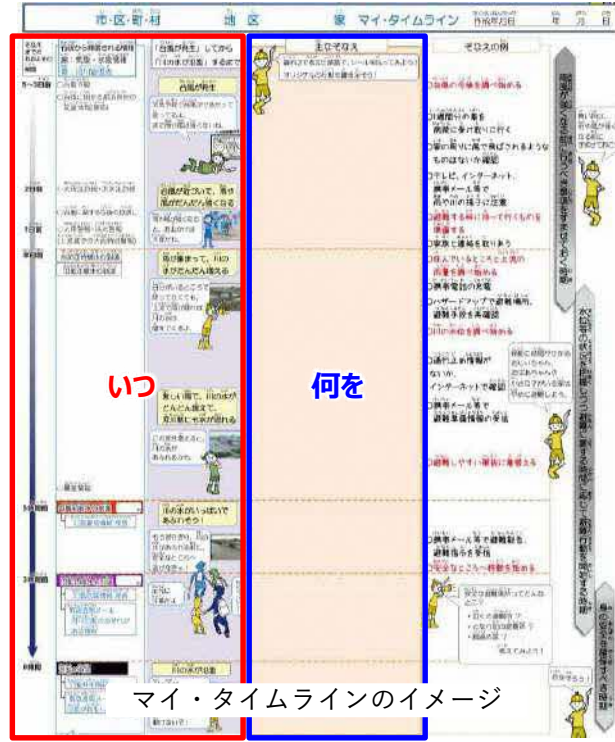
市・区・町・村　地区　家　マイ・タイムライン　作成年月日　年　月　日

いつ

何を

台風が発生

台風が近づいて、雨や風がだんだん強くなる

雨が強まって、川の水がだんだん増える

激しい雨で、川の水がどんどん増えて、氾濫危険水位を超える

川の水がいっぱいであふれそう！

自分のそなえ

そなえの例

気象情報を調べ始める

〇1階にある物を2階に移動する

〇家の周りに風で飛ばされるようなものはないか確認

〇テレビ、インターネット、携帯メール等で雨や川の様子に注意

〇避難する時に持って行くものを準備する

〇家族と連絡を取り合う

〇住んでいるところの川の水位を調べ始める

〇携帯電話の充電

〇ハザードマップで避難場所、避難手段を再確認

〇川の水位を調べ始める

〇避難情報が出ていないか、インターネットで確認

〇携帯メール等で避難準備情報の受信

〇避難しやすい服装に着替える

〇携帯メール等で避難勧告、避難指示を受信

〇安全なところへ移動を始める

マイ・タイムラインのイメージ